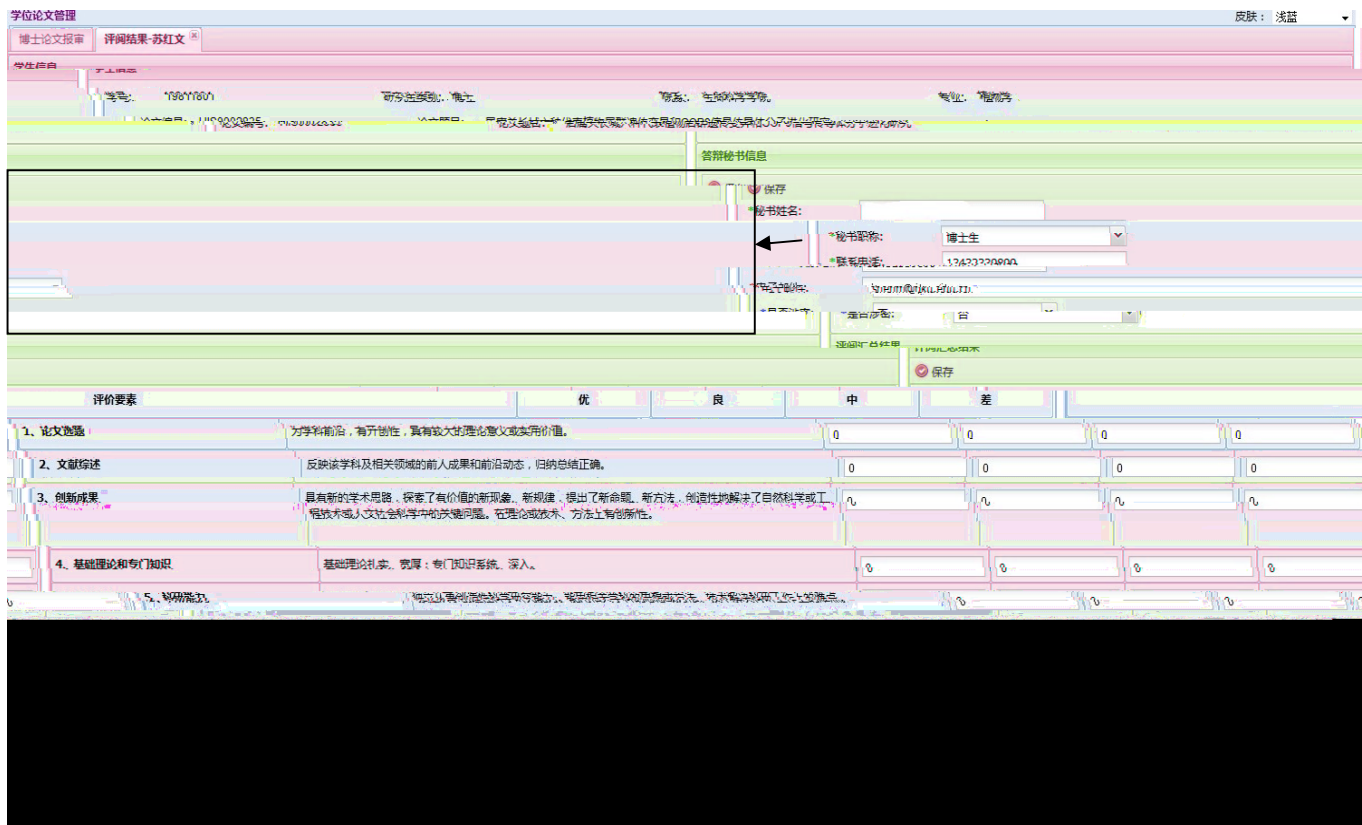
学位论文管理

皮肤： 浅蓝

博士论文报审 | 评阅结果-苏红文

学生信息

学号： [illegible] 研究生类别： 博士 院系： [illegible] 专业： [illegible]

论文编号： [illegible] 论文题目： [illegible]

答辩秘书信息

保存

*秘书姓名：

*秘书职称： 博士生

*联系电话： 13420320800

*电子邮件： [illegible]

*是否决定： 否

评阅汇总结果

保存

| 评价要素 | | 优 | 良 | 中 | 差 |
|---|---|---|---|---|---|
| 1、论文选题 | 为学科前沿，有开创性，具有较大的理论意义或实用价值。 | 0 | 0 | 0 | 0 |
| 2、文献综述 | 反映该学科及相关领域的前人成果和前沿动态，归纳总结正确。 | 0 | 0 | 0 | 0 |
| 3、创新成果 | 具有新的学术思路，探索了有价值的新现象、新规律，提出了新命题、新方法，创造性地解决了自然科学或工程技术或人文社会科学中的关键问题。在理论或技术、方法上有创新性。 | 0 | 0 | 0 | 0 |
| 4、基础理论和专门知识 | 基础理论扎实、宽厚；专门知识系统、深入。 | 0 | 0 | 0 | 0 |
| 5、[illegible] | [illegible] | 0 | 0 | 0 | 0 |